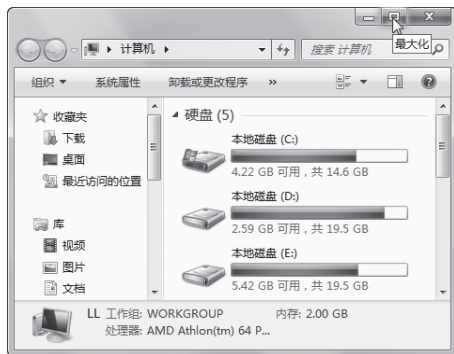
计算机
搜索 计算机
最大化
组织 ▼ 系统属性 卸载或更改程序 »
收藏夹
下载
桌面
最近访问的位置
库
视频
图片
文档
硬盘 (5)
本地磁盘 (C:)
4.22 GB 可用，共 14.6 GB
本地磁盘 (D:)
2.59 GB 可用，共 19.5 GB
本地磁盘 (E:)
5.42 GB 可用，共 19.5 GB
LL 工作组: WORKGROUP 内存: 2.00 GB
处理器: AMD Athlon(tm) 64 P...